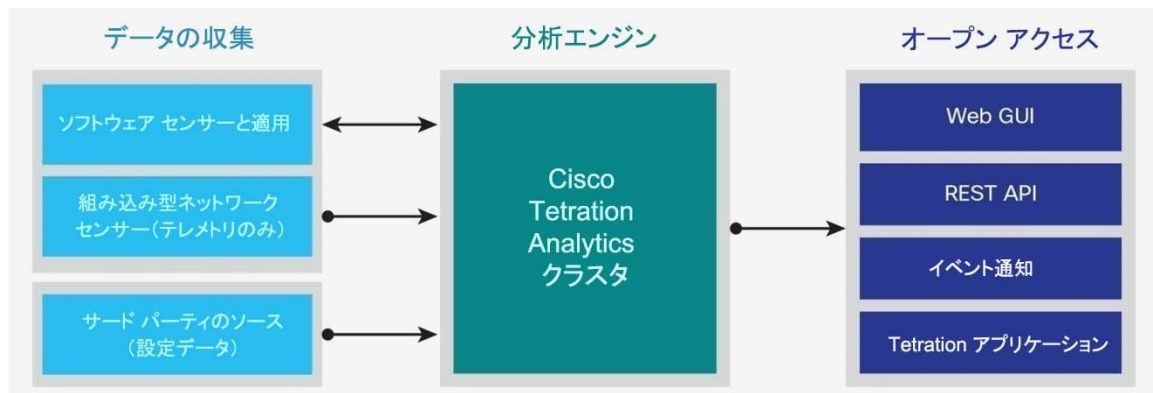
データの収集

ソフトウェア センサーと適用

組み込み型ネットワーク センサー（テレメトリのみ）

サード パーティのソース（設定データ）

分析エンジン

Cisco Tetration Analytics クラスタ

オープン アクセス

Web GUI

REST API

イベント通知

Tetration アプリケーション